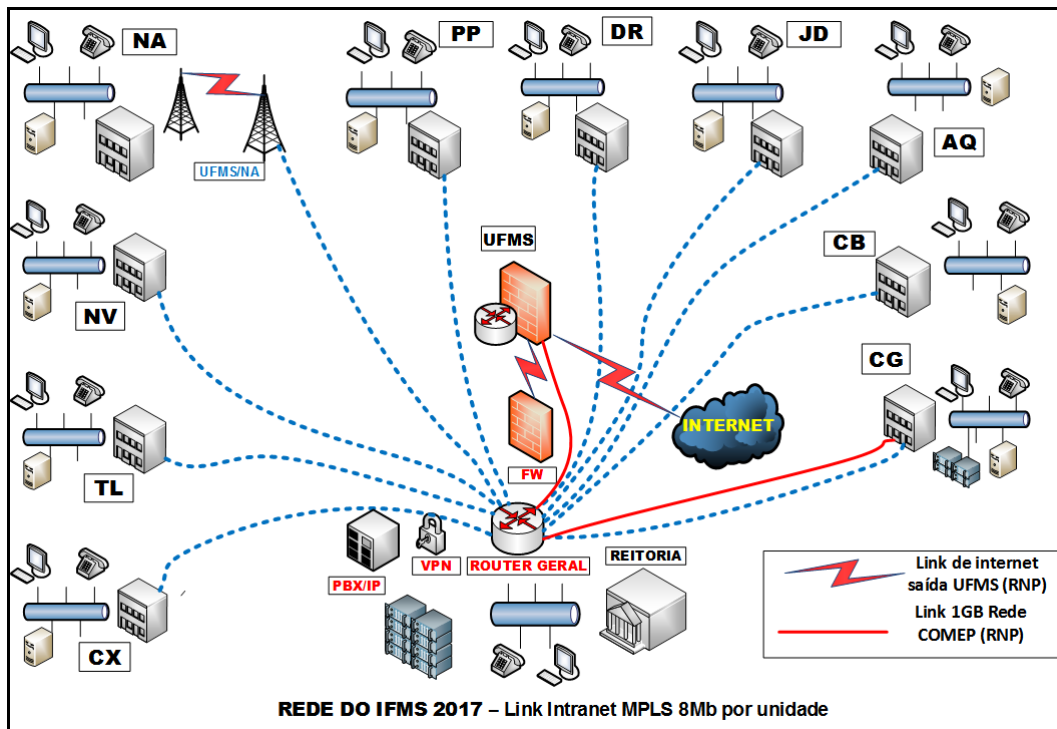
NA

UFMS/NA

PP

DR

JD

AQ

CB

NV

UFMS

TL

FW

INTERNET

CG

CX

PBX/IP

VPN

ROUTER GERAL

REITORIA

Link de internet saída UFMS (RNP)

Link 1GB Rede COMEP (RNP)

REDE DO IFMS 2017 – Link Intranet MPLS 8Mb por unidade